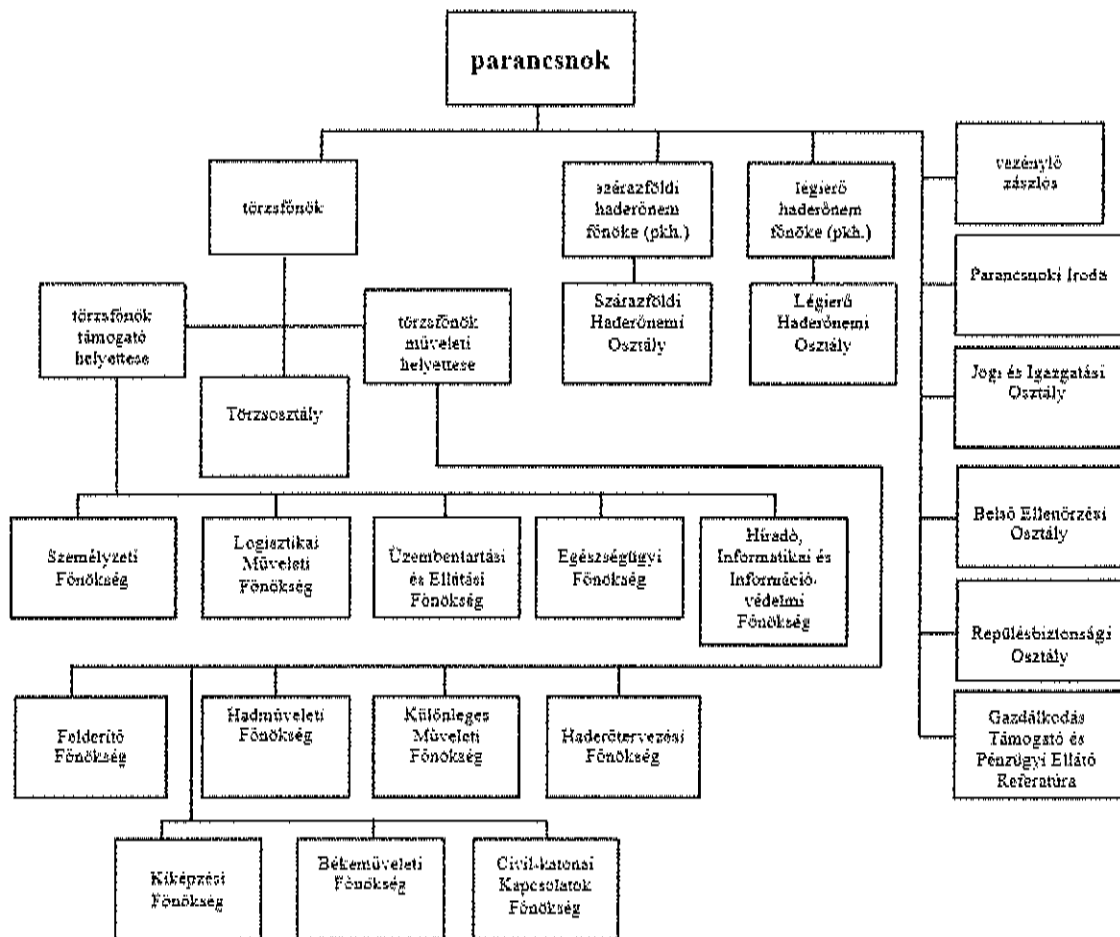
parancsnok

törzsfőnök

szárazföldi haderőnem főnöke (pkh.)

légierő haderőnem főnöke (pkh.)

vezénylő zászlós

Parancsnoki Iroda

törzsfőnök támogató helyettese

törzsfőnök műveleti helyettese

Szárazföldi Haderőnemi Osztály

Légierő Haderőnemi Osztály

Jogi és Igazgatási Osztály

Törzsosztály

Belső Ellenőrzési Osztály

Személyzeti Főnökség

Logisztikai Műveleti Főnökség

Üzembentartási és Ellátási Főnökség

Egészségügyi Főnökség

Híradó, Informatikai és Információvédelmi Főnökség

Repülésbiztonsági Osztály

Gazdálkodás Támogató és Pénzügyi Ellátó Referatúra

Felderítő Főnökség

Hadműveleti Főnökség

Különleges Műveleti Főnökség

Haderőtervezési Főnökség

Kiképzési Főnökség

Békeműveleti Főnökség

Civil-katonai Kapcsolatok Főnökség